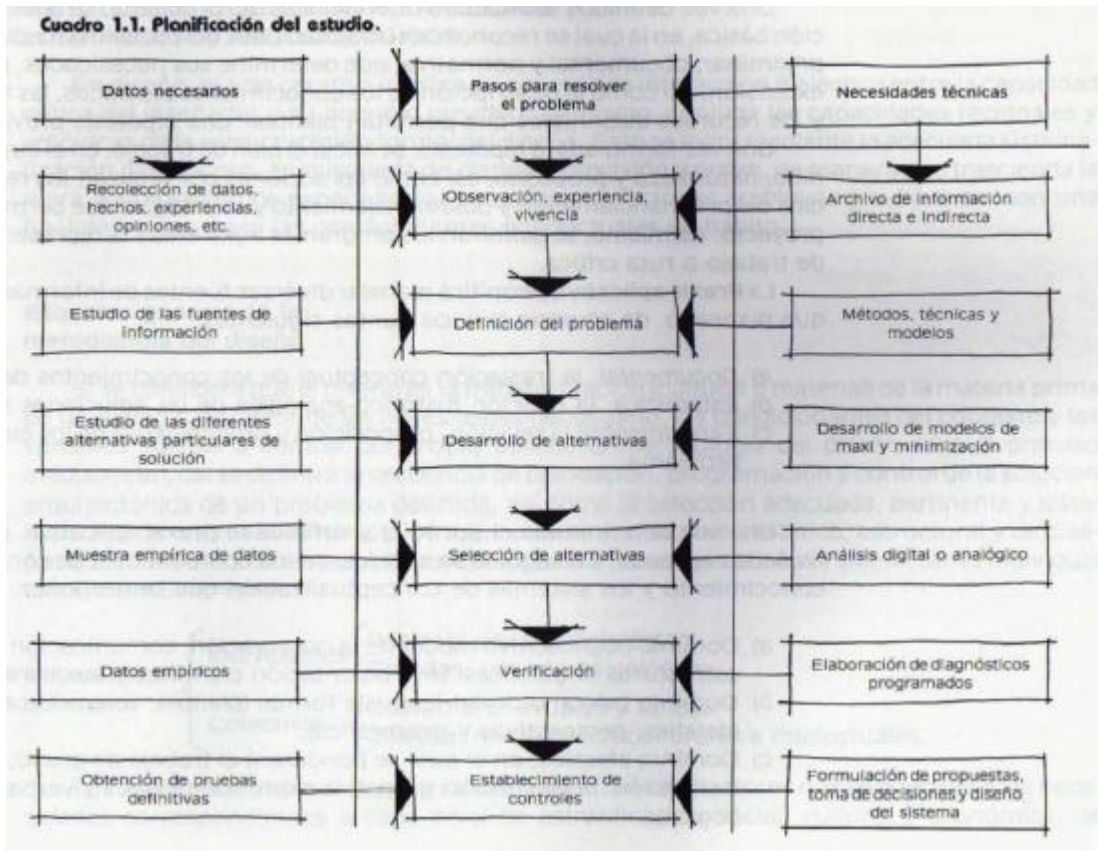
Cuadro 1.1. Planificación del estudio.

Datos necesarios

Pasos para resolver el problema

Necesidades técnicas

Recolección de datos, hechos, experiencias, opiniones, etc.

Observación, experiencia, vivencia

Archivo de información directa e indirecta

Estudio de las fuentes de información

Definición del problema

Métodos, técnicas y modelos

Estudio de las diferentes alternativas particulares de solución

Desarrollo de alternativas

Desarrollo de modelos de maxi y minimización

Muestra empírica de datos

Selección de alternativas

Análisis digital o analógico

Datos empíricos

Verificación

Elaboración de diagnósticos programados

Obtención de pruebas definitivas

Establecimiento de controles

Formulación de propuestas, toma de decisiones y diseño del sistema